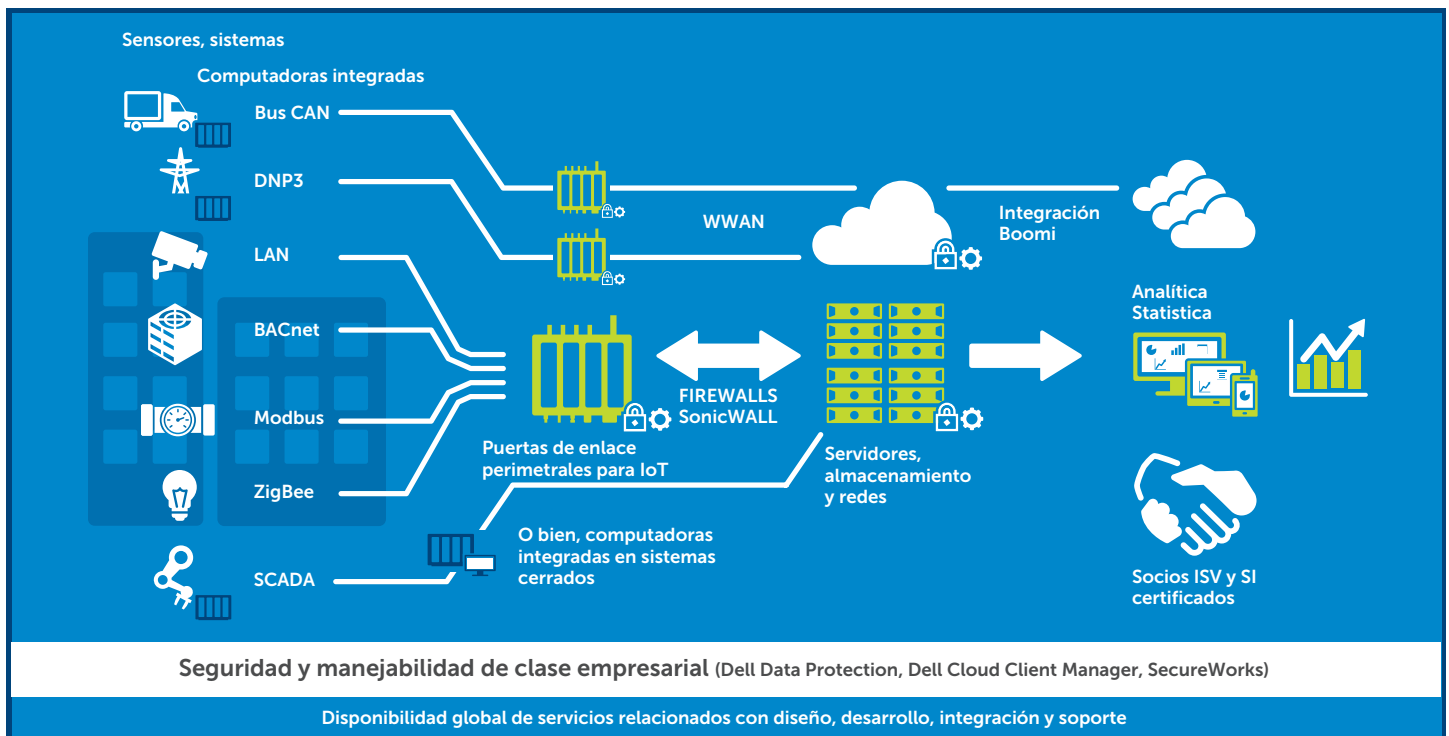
Sensores, sistemas

Computadoras integradas

Bus CAN

DNP3

LAN

BACnet

Modbus

ZigBee

SCADA

WWAN

Integración Boomi

Analítica Statistica

FIREWALLS SonicWALL

Puertas de enlace perimetrales para IoT

Servidores, almacenamiento y redes

O bien, computadoras integradas en sistemas cerrados

Socios ISV y SI certificados

Seguridad y manejabilidad de clase empresarial (Dell Data Protection, Dell Cloud Client Manager, SecureWorks)

Disponibilidad global de servicios relacionados con diseño, desarrollo, integración y soporte